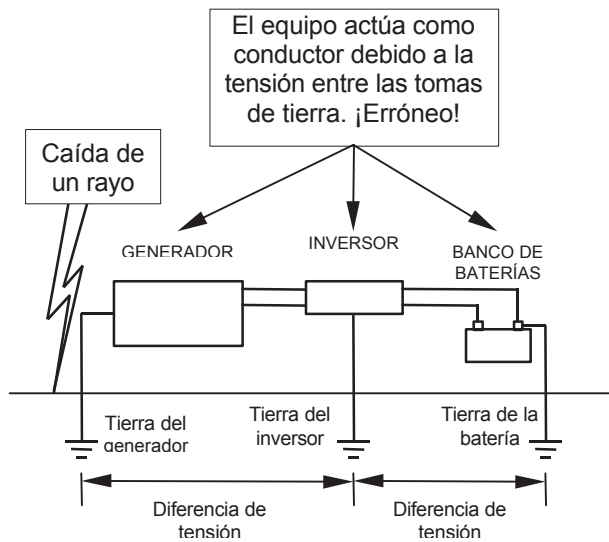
El equipo actúa como conductor debido a la tensión entre las tomas de tierra. ¡Erróneo!

Caída de un rayo

GENERADOR

INVERSOR

BANCO DE BATERÍAS

Tierra del generador

Tierra del inversor

Tierra de la batería

Diferencia de tensión

Diferencia de tensión